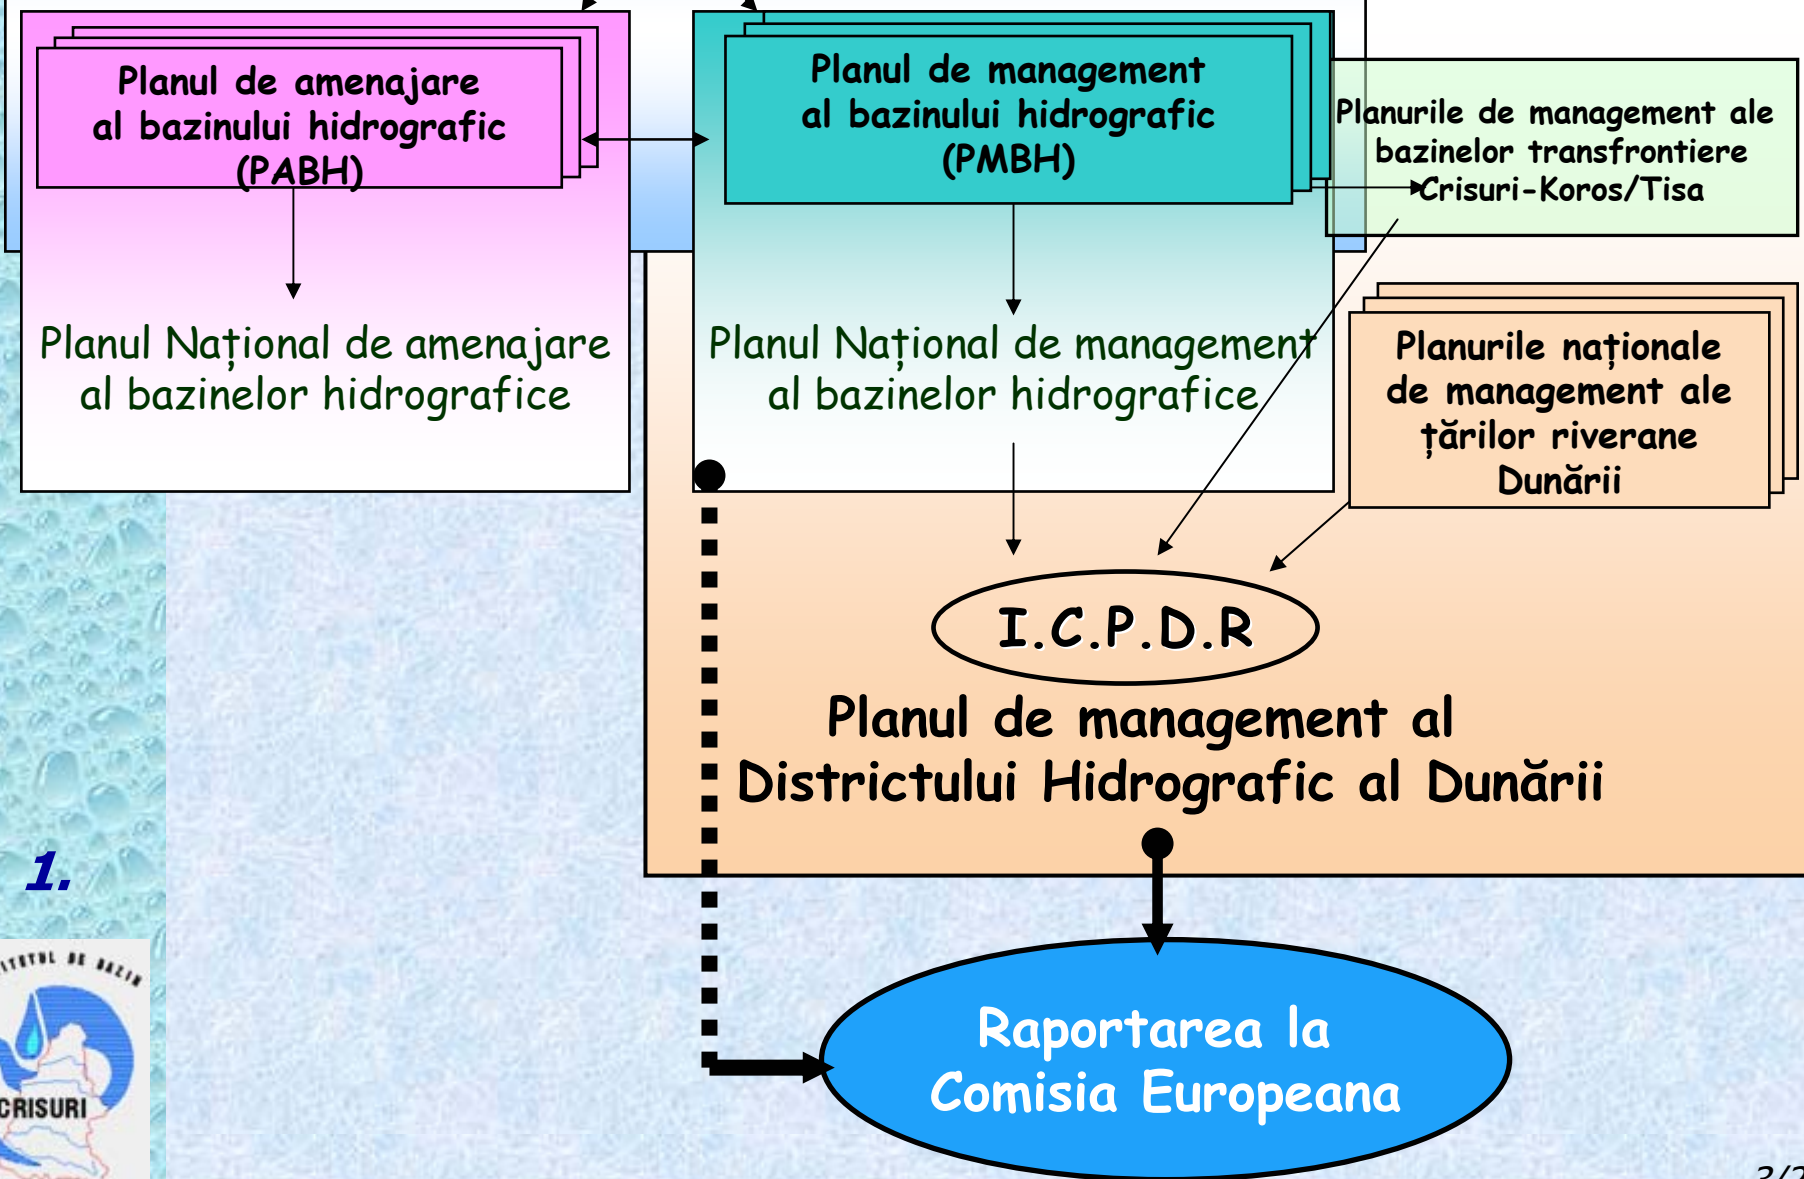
Planul de amenajare al bazinului hidrografic (PABH)

Planul de management al bazinului hidrografic (PMBH)

Planurile de management ale bazinelor transfrontiere Crisuri-Koros/Tisa

Planul Național de amenajare al bazinelor hidrografice

Planul Național de management al bazinelor hidrografice

Planurile naționale de management ale țărilor riverane Dunării

I.C.P.D.R

Planul de management al Districtului Hidrografic al Dunării

1.

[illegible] DE BAZIN
CRISURI

Raportarea la Comisia Europeana

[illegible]